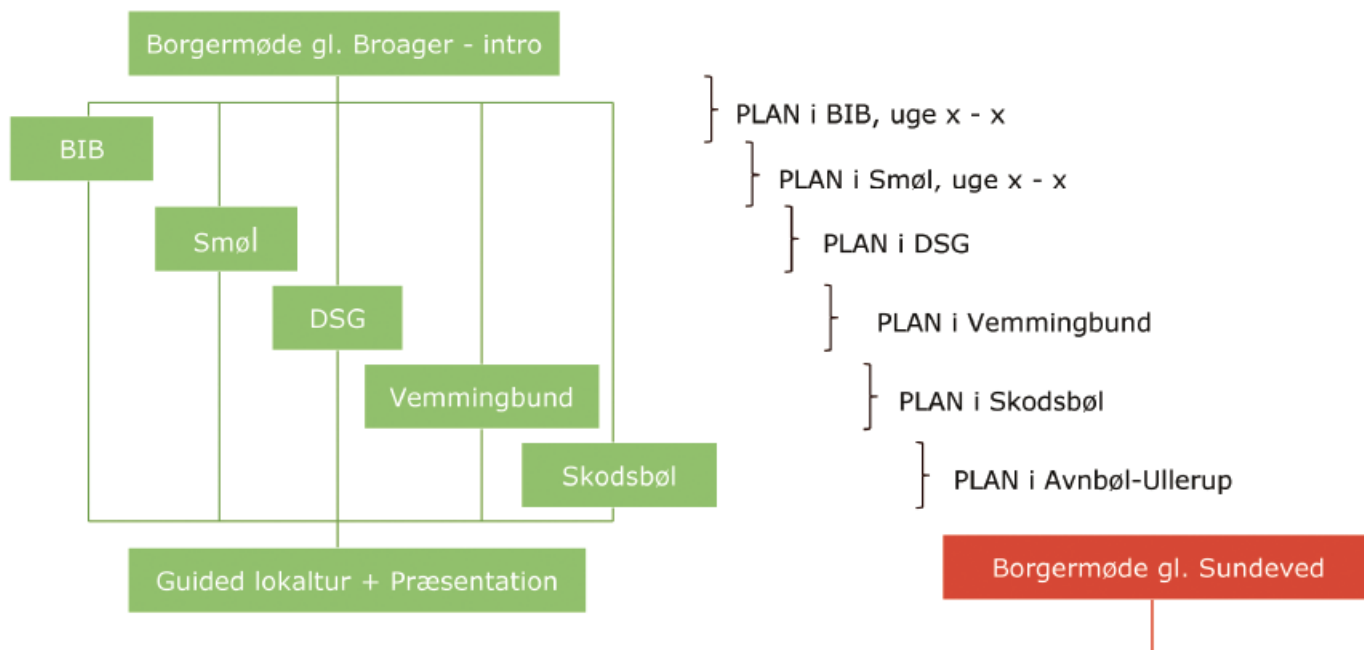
Borgermøde gl. Broager - intro

BIB

Smøl

DSG

Vemmingbund

Skodsbøl

Guided lokaltur + Præsentation

PLAN i BIB, uge x - x

PLAN i Smøl, uge x - x

PLAN i DSG

PLAN i Vemmingbund

PLAN i Skodsbøl

PLAN i Avnbøl-Ullerup

Borgermøde gl. Sundeved